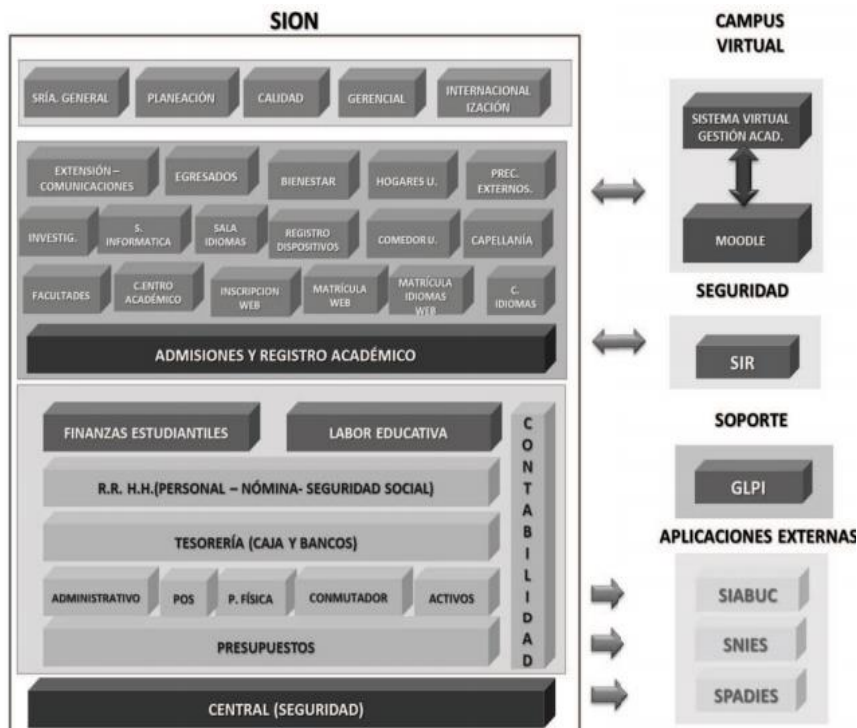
SION

SRÍA. GENERAL
PLANEACIÓN
CALIDAD
GERENCIAL
INTERNACIONALIZACIÓN

EXTENSIÓN – COMUNICACIONES
EGRESADOS
BIENESTAR
HOGARES U.
PREC. EXTERNOS.

INVESTIG.
S. INFORMATICA
SALA IDIOMAS
REGISTRO DISPOSITIVOS
COMEDOR U.
CAPELLANÍA

FACULTADES
C.ENTRO ACADÉMICO
INSCRIPCION WEB
MATRÍCULA WEB
MATRÍCULA IDIOMAS WEB
C. IDIOMAS

ADMISIONES Y REGISTRO ACADÉMICO

FINANZAS ESTUDIANTILES
LABOR EDUCATIVA

R.R. H.H.(PERSONAL – NÓMINA- SEGURIDAD SOCIAL)

TESORERÍA (CAJA Y BANCOS)

ADMINISTRATIVO
POS
P. FÍSICA
CONMUTADOR
ACTIVOS

PRESUPUESTOS

CONTABILIDAD

CENTRAL (SEGURIDAD)

CAMPUS VIRTUAL

SISTEMA VIRTUAL GESTIÓN ACAD.

MOODLE

SEGURIDAD

SIR

SOPORTE

GLPI

APLICACIONES EXTERNAS

SIABUC
SNIES
SPADIES